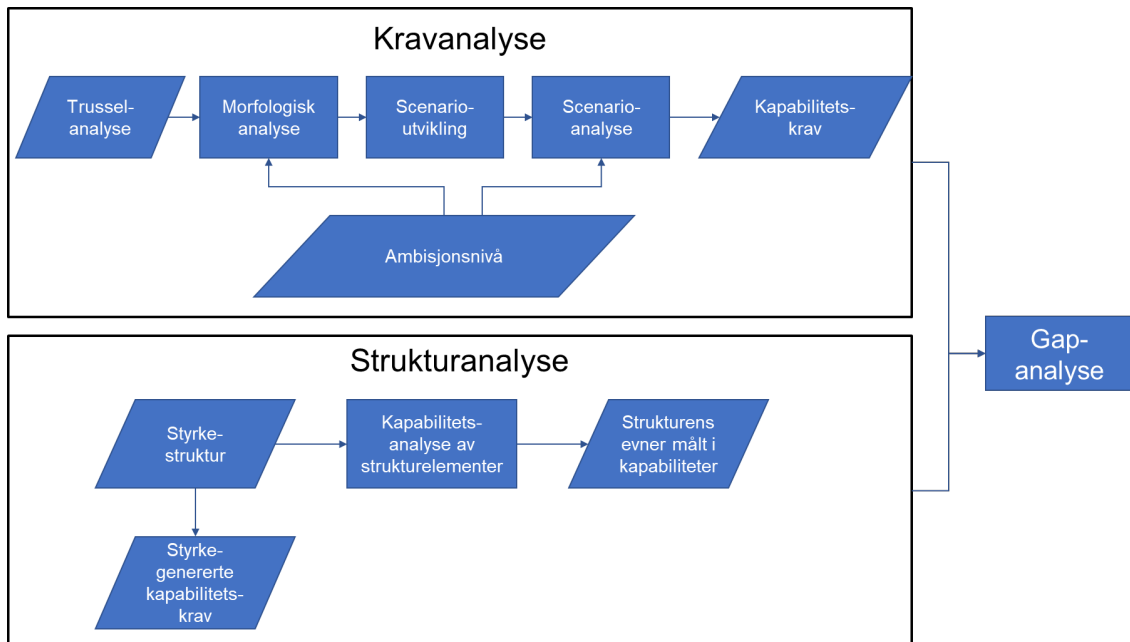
Kravanalyse

Trusselanalyse

Morfologisk analyse

Scenarioutvikling

Scenarioanalyse

Kapabilitetskrav

Ambisjonsnivå

Strukturanalyse

Styrkestruktur

Kapabilitetsanalyse av strukturelementer

Strukturens evner målt i kapabiliteter

Styrkegenererte kapabilitetskrav

Gapanalyse